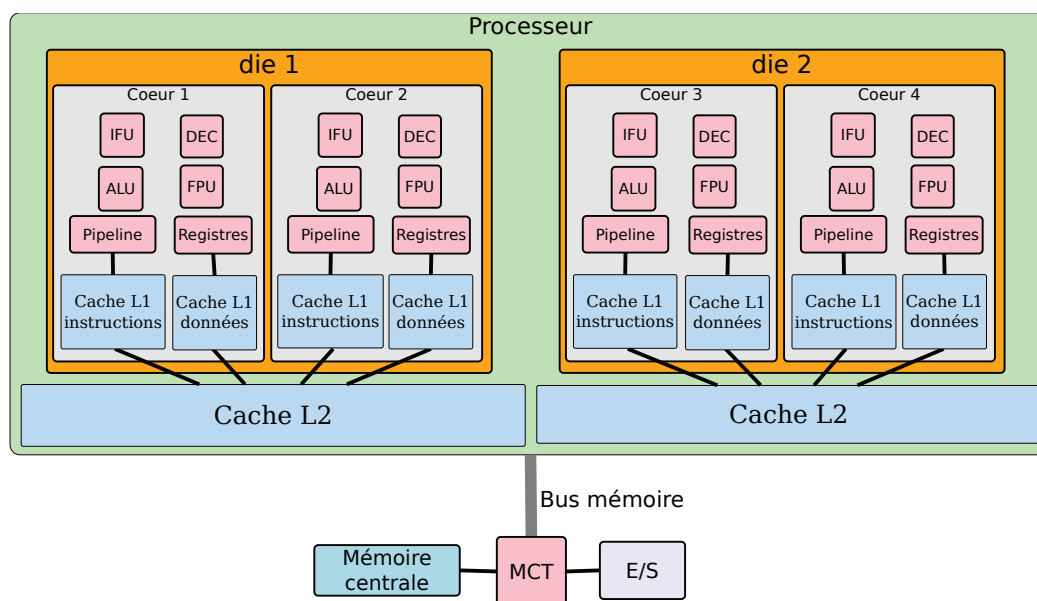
Processeur

die 1

Coeur 1

IFU
DEC
ALU
FPU
Pipeline
Registres
Cache L1 instructions
Cache L1 données

Coeur 2

IFU
DEC
ALU
FPU
Pipeline
Registres
Cache L1 instructions
Cache L1 données

die 2

Coeur 3

IFU
DEC
ALU
FPU
Pipeline
Registres
Cache L1 instructions
Cache L1 données

Coeur 4

IFU
DEC
ALU
FPU
Pipeline
Registres
Cache L1 instructions
Cache L1 données

Cache L2

Cache L2

Bus mémoire

Mémoire centrale

MCT

E/S